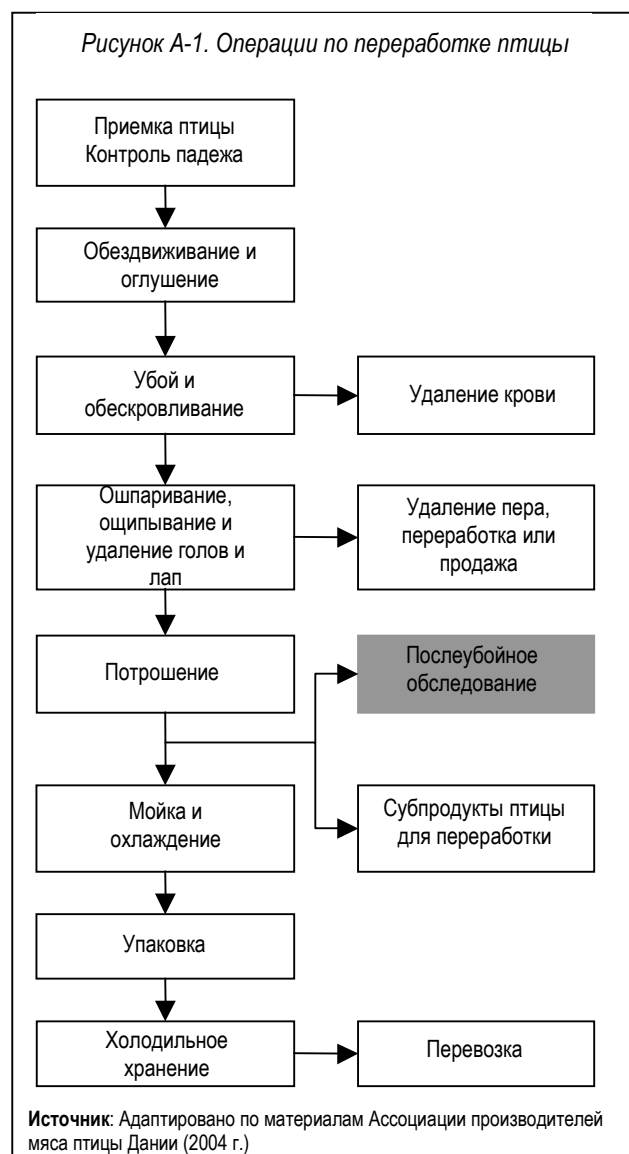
Рисунок А-1. Операции по переработке птицы

Приемка птицы
Контроль падежа

Обездвиживание и оглушение

Убой и обескровливание

Удаление крови

Ошпаривание, ощипывание и удаление голов и лап

Удаление пера, переработка или продажа

Потрошение

Послеубойное обследование

Мойка и охлаждение

Субпродукты птицы для переработки

Упаковка

Холодильное хранение

Перевозка

**Источник**: Адаптировано по материалам Ассоциации производителей мяса птицы Дании (2004 г.)